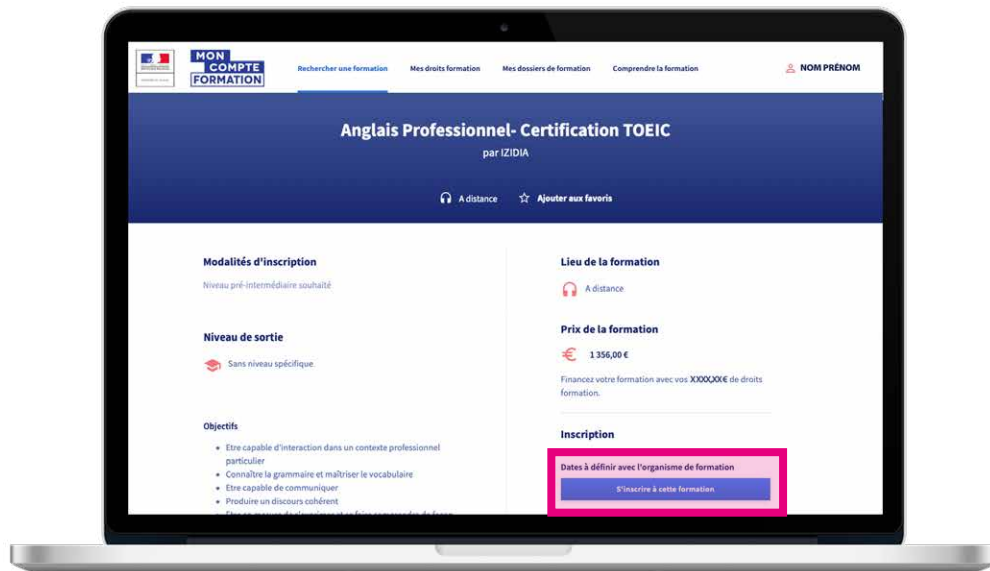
MON COMPTE FORMATION

Rechercher une formation
Mes droits formation
Mes dossiers de formation
Comprendre la formation
NOM PRÉNOM

Anglais Professionnel- Certification TOEIC
par IZIDIA

A distance
Ajouter aux favoris

Modalités d'inscription
Niveau pré-intermédiaire souhaité

Niveau de sortie
Sans niveau spécifique

Objectifs
- Etre capable d'interaction dans un contexte professionnel particulier
- Connaître la grammaire et maîtriser le vocabulaire
- Etre capable de communiquer
- Produire un discours cohérent
- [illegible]

Lieu de la formation
A distance

Prix de la formation
1 356,00 €
Financez votre formation avec vos XXXX,XX€ de droits formation.

Inscription
Dates à définir avec l'organisme de formation
S'inscrire à cette formation